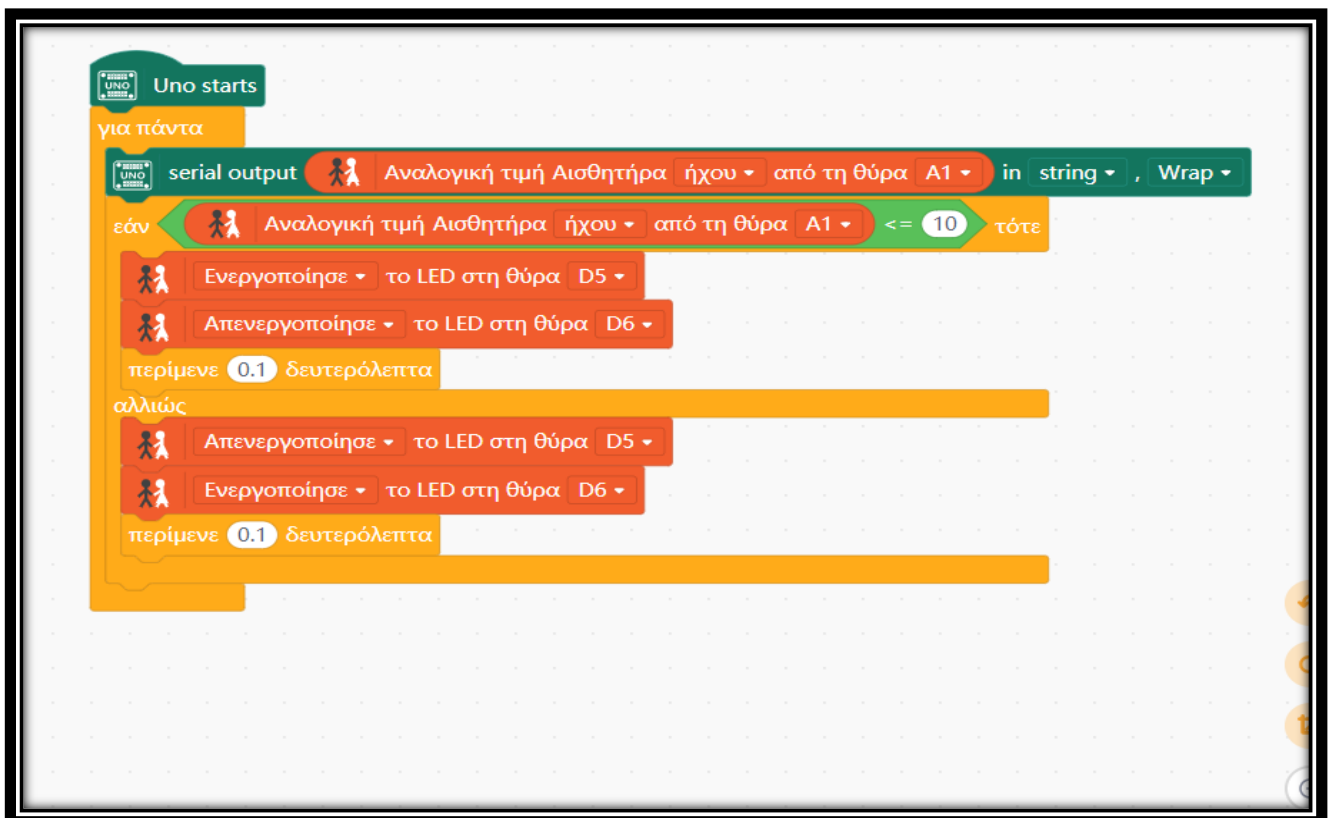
UNO Uno starts

για πάντα

UNO serial output Αναλογική τιμή Αισθητήρα ήχου ▾ από τη θύρα A1 ▾ in string ▾ , Wrap ▾

εάν Αναλογική τιμή Αισθητήρα ήχου ▾ από τη θύρα A1 ▾ <= 10 τότε

Ενεργοποίησε ▾ το LED στη θύρα D5 ▾

Απενεργοποίησε ▾ το LED στη θύρα D6 ▾

περίμενε 0.1 δευτερόλεπτα

αλλιώς

Απενεργοποίησε ▾ το LED στη θύρα D5 ▾

Ενεργοποίησε ▾ το LED στη θύρα D6 ▾

περίμενε 0.1 δευτερόλεπτα